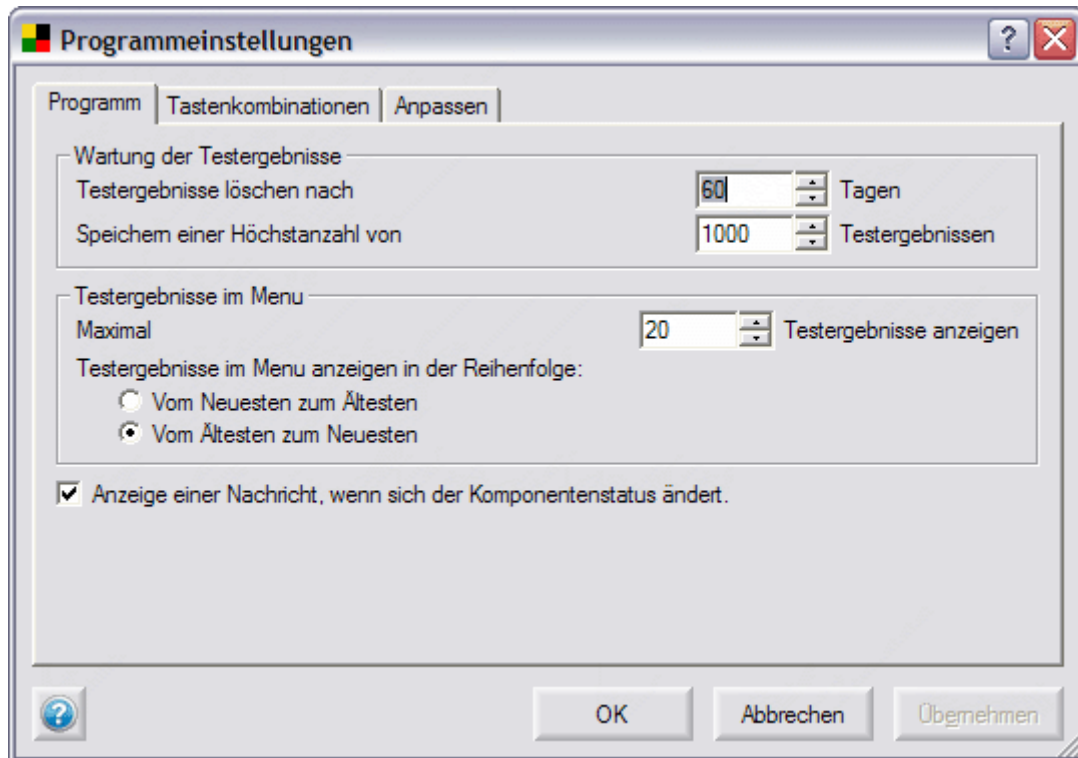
Programmeinstellungen

Programm | Tastenkombinationen | Anpassen

Wartung der Testergebnisse

Testergebnisse löschen nach 60 Tagen

Speichern einer Höchstanzahl von 1000 Testergebnissen

Testergebnisse im Menu

Maximal 20 Testergebnisse anzeigen

Testergebnisse im Menu anzeigen in der Reihenfolge:

Vom Neuesten zum Ältesten

Vom Ältesten zum Neuesten

Anzeige einer Nachricht, wenn sich der Komponentenstatus ändert.

OK Abbrechen Übernehmen